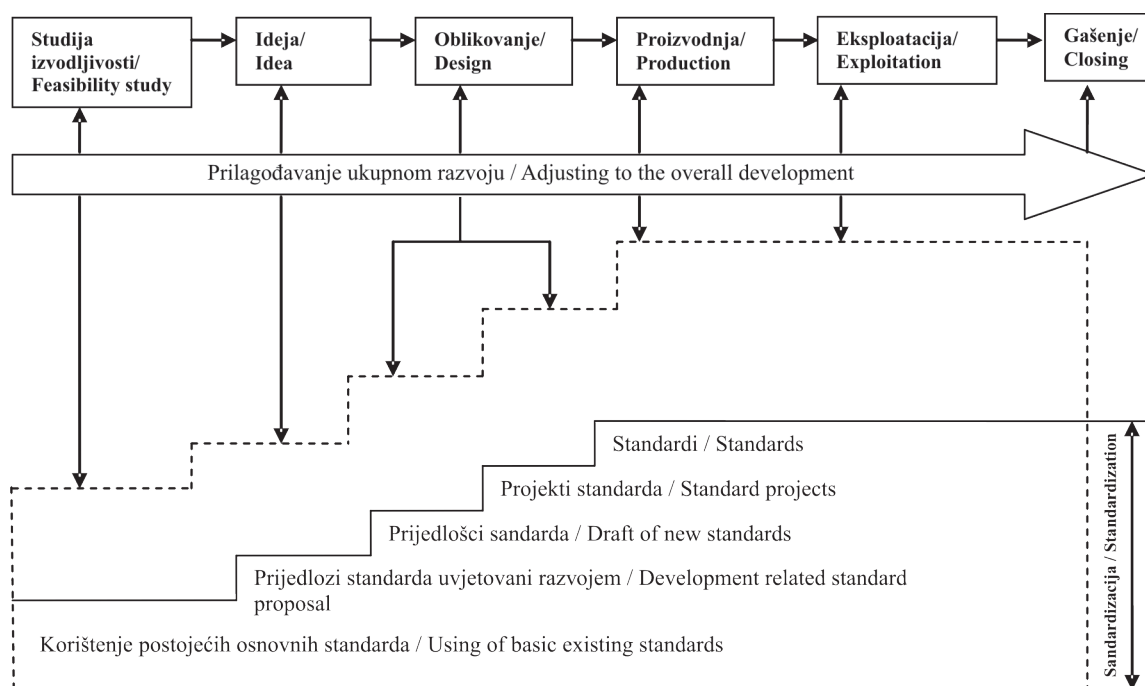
Studija izvodljivosti/ Feasibility study

Ideja/ Idea

Oblikovanje/ Design

Proizvodnja/ Production

Eksploatacija/ Exploitation

Gašenje/ Closing

Prilagođavanje ukupnom razvoju / Adjusting to the overall development

Standardi / Standards

Projekti standarda / Standard projects

Prijedlošci sandarda / Draft of new standards

Prijedlozi standarda uvjetovani razvojem / Development related standard proposal

Korištenje postojećih osnovnih standarda / Using of basic existing standards

Sandardizacija / Standardization